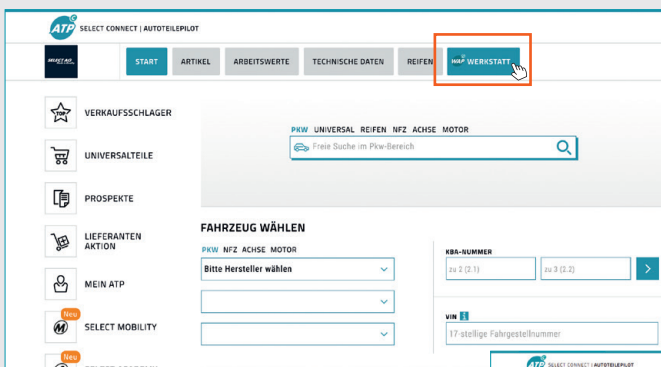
ATP SELECT CONNECT | AUTOTEILEPILOT

START ARTIKEL ARBEITSWERTE TECHNISCHE DATEN REIFEN WERKSTATT

VERKAUFSSCHLAGER

UNIVERSALTEILE

PROSPEKTE

LIEFERANTEN AKTION

MEIN ATP

Neu
SELECT MOBILITY

Neu

PKW UNIVERSAL REIFEN NFZ ACHSE MOTOR

Freie Suche im Pkw-Bereich

FAHRZEUG WÄHLEN

PKW NFZ ACHSE MOTOR

Bitte Hersteller wählen

KBA-NUMMER

zu 2 (2.1)

zu 3 (2.2)

VIN

17-stellige Fahrgestellnummer

ATP SELECT CONNECT | AUTOTEILEPILOT